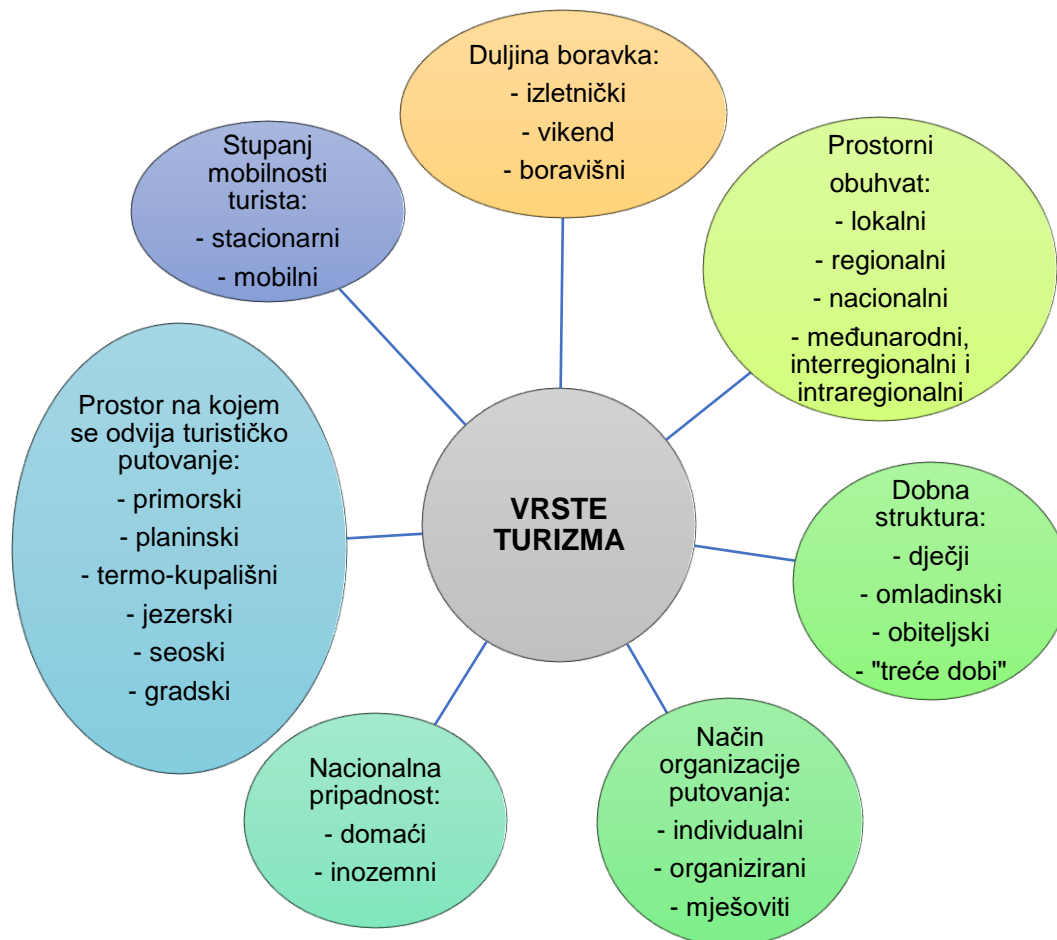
VRSTE TURIZMA

Duljina boravka:
- izletnički
- vikend
- boravišni

Prostorni obuhvat:
- lokalni
- regionalni
- nacionalni
- međunarodni, interregionalni i intraregionalni

Dobna struktura:
- dječji
- omladinski
- obiteljski
- "treće dobi"

Način organizacije putovanja:
- individualni
- organizirani
- mješoviti

Nacionalna pripadnost:
- domaći
- inozemni

Prostor na kojem se odvija turističko putovanje:
- primorski
- planinski
- termo-kupališni
- jezerski
- seoski
- gradski

Stupanj mobilnosti turista:
- stacionarni
- mobilni